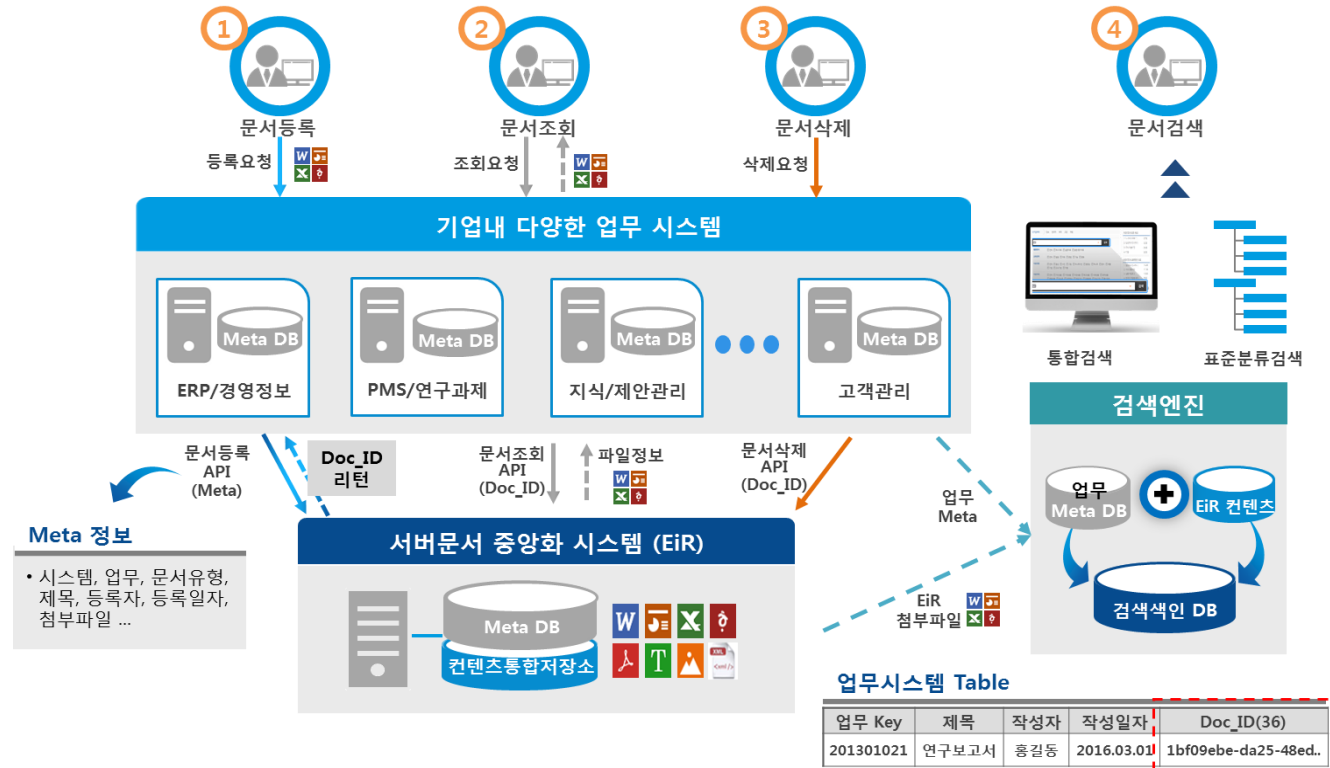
1
문서등록
등록요청

2
문서조회
조회요청

3
문서삭제
삭제요청

4
문서검색

기업내 다양한 업무 시스템

Meta DB
ERP/경영정보

Meta DB
PMS/연구과제

Meta DB
지식/제안관리

Meta DB
고객관리

통합검색
표준분류검색

검색엔진

문서등록
API
(Meta)

Doc_ID
리턴

문서조회
API
(Doc_ID)

파일정보

문서삭제
API
(Doc_ID)

업무
Meta

업무
Meta DB

EiR 컨텐츠

검색색인 DB

Meta 정보

• 시스템, 업무, 문서유형, 제목, 등록자, 등록일자, 첨부파일 ...

서버문서 중앙화 시스템 (EiR)

Meta DB
컨텐츠통합저장소

EiR
첨부파일

업무시스템 Table

| 업무 Key | 제목 | 작성자 | 작성일자 | Doc_ID(36) |
|---|---|---|---|---|
| 201301021 | 연구보고서 | 홍길동 | 2016.03.01 | 1bf09ebe-da25-48ed.. |